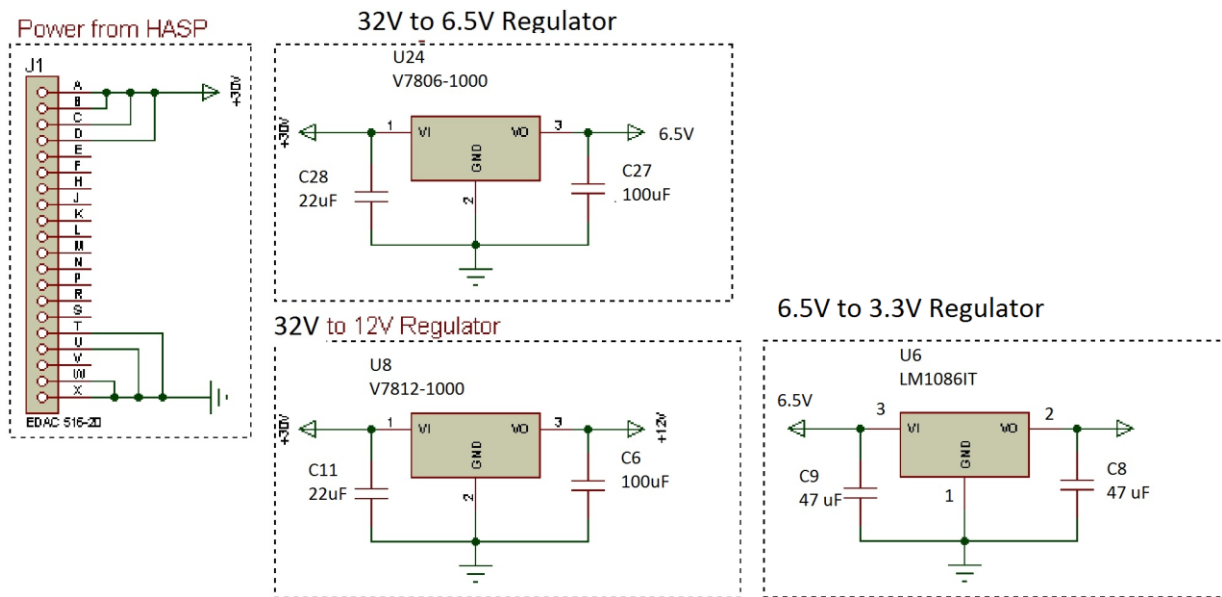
Power from HASP

J1

A
B
C
D
E
F
H
J
K
L
M
N
P
R
S
T
U
V
W
X

+30V

EDAC 516-20

32V to 6.5V Regulator

U24
V7806-1000

+30V
1
VI
VO
3
6.5V
GND
2
C28
22uF
C27
100uF

32V to 12V Regulator

U8
V7812-1000

+30V
1
VI
VO
3
+12V
GND
2
C11
22uF
C6
100uF

6.5V to 3.3V Regulator

U6
LM1086IT

6.5V
3
VI
VO
2
GND
1
C9
47 uF
C8
47 uF